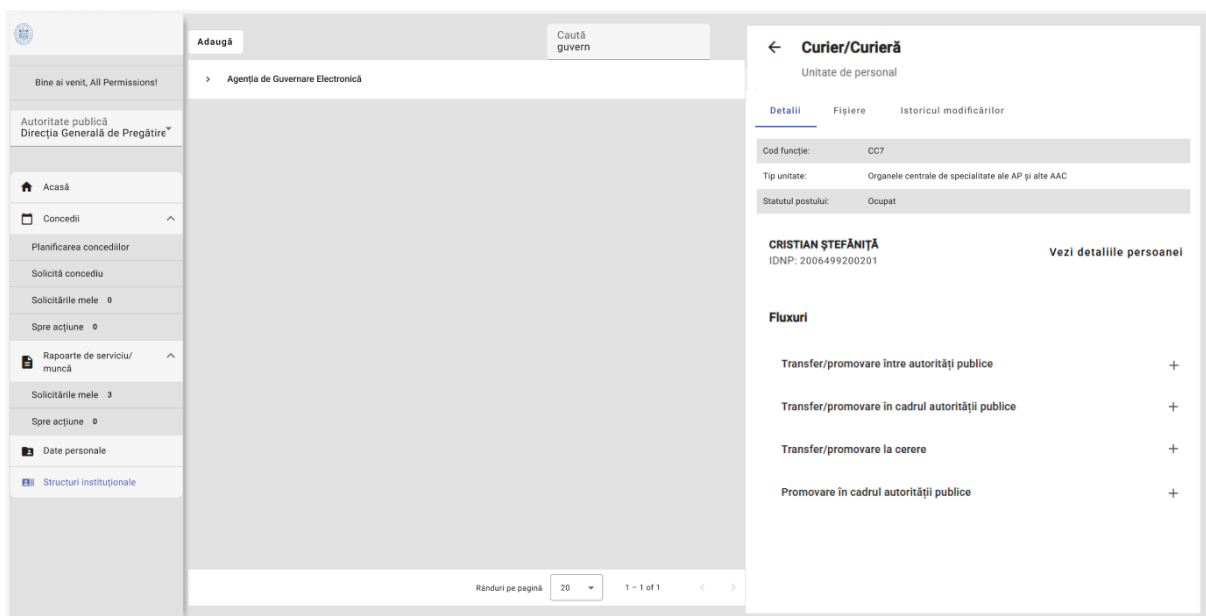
Bine ai venit, All Permissions!

Autoritate publică
Direcția Generală de Pregătire

Acasă

Concedii

Planificarea concediilor

Solicită concediu

Solicitările mele 0

Spre acțiune 0

Rapoarte de serviciu/ muncă

Solicitările mele 3

Spre acțiune 0

Date personale

Structuri instituționale

Adaugă

Caută
guvern

> Agenția de Guvernare Electronică

Rânduri pe pagină 20 1 – 1 of 1

← Curier/Curieră

Unitate de personal

Detalii Fișiere Istoricul modificărilor

| | |
|---|---|
| Cod funcție: | CC7 |
| Tip unitate: | Organele centrale de specialitate ale AP și alte AAC |
| Statutul postului: | Ocupat |

CRISTIAN ȘTEFĂNIȚĂ
IDNP: 2006499200201

Vezi detaliile persoanei

Fluxuri

Transfer/promovare între autorități publice +

Transfer/promovare în cadrul autorității publice +

Transfer/promovare la cerere +

Promovare în cadrul autorității publice +